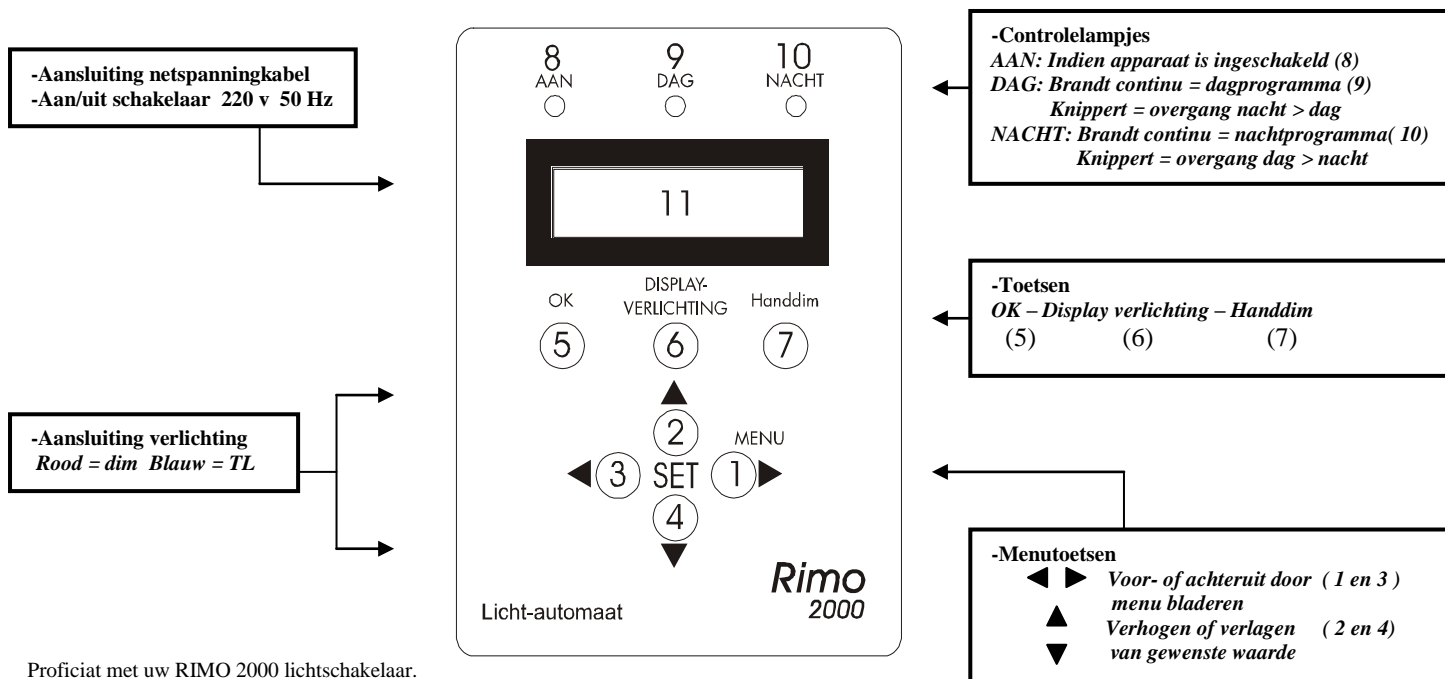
-Aansluiting netspanningkabel
-Aan/uit schakelaar 220 v 50 Hz

8
AAN

9
DAG

10
NACHT

-Controlelampjes
AAN: Indien apparaat is ingeschakeld (8)
DAG: Brandt continu = dagprogramma (9)
Knippert = overgang nacht > dag
NACHT: Brandt continu = nachtprogramma( 10)
Knippert = overgang dag > nacht

11

OK
5

DISPLAY-
VERLICHTING
6

Handdim
7

-Toetsen
OK – Display verlichting – Handdim
(5) (6) (7)

-Aansluiting verlichting
Rood = dim Blauw = TL

2

MENU

3 SET 1

4

Rimo
2000

Licht-automaat

-Menutoetsen
◀ ▶ Voor- of achteruit door ( 1 en 3 ) menu bladeren
▲ ▼ Verhogen of verlagen ( 2 en 4) van gewenste waarde

Proficiat met uw RIMO 2000 lichtschakelaar.